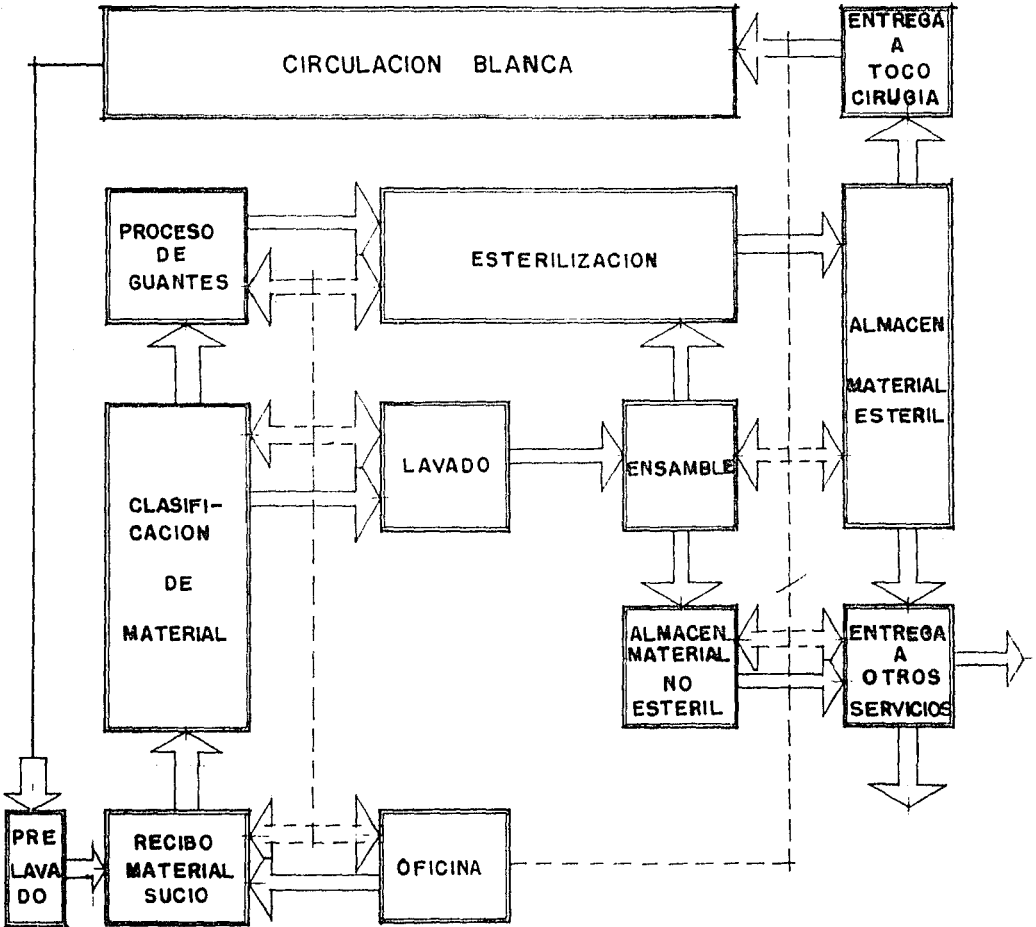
CIRCULACION BLANCA

ENTREGA A TOCO CIRUGIA

PROCESO DE GUANTES

ESTERILIZACION

ALMACEN MATERIAL ESTERIL

CLASIFICACION DE MATERIAL

LAVADO

ENSAMBLE

ALMACEN MATERIAL NO ESTERIL

ENTREGA A OTROS SERVICIOS

PRE LAVADO

RECIBO MATERIAL SUCIO

OFICINA